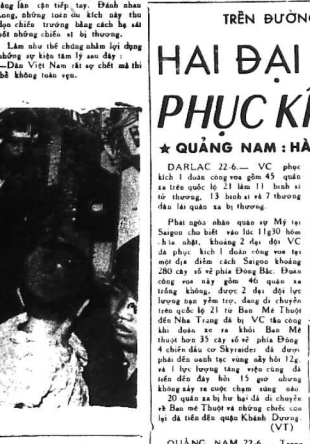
ng lần cận tiếp tay. Đánh nhau ong, nhưng toàn đu kích này thu ào chiến trường bằng cách bạ sát uốt những chiến sĩ bị thương.

Làm như thế chúng nhằm lợi dụng những sự kiện tâm lý sau đây :

—Dân Việt Nam rất sợ chết mà thi hể không toàn vẹn.

TRÊN ĐƯỜNG

HAI ĐẠI

PHỤC KÍ

★ QUẢNG NAM : HÀ

DARLAC 22-6.— VC phục kích 1 đoàn công voa gồm 45 quân xa trên quốc lộ 21 làm 11 binh sĩ tử thương, 13 binh sĩ và 7 thường dân lái quân xa bị thương.

Phát ngôn nhân quân sự Mỹ tại Saigon cho biết vào lúc 11g30 hôm qua nhật, khoảng 2 đại đội VC đã phục kích 1 đoàn công voa tại một địa điểm cách Saigon khoảng 280 cây số về phía Đông Bắc. Đoàn công voa này gồm 46 quân xa trống không, được 2 đại đội lực lượng bạn yểm trợ, đang di chuyển trên quốc lộ 21 từ Ban Mê Thuột đến Nha Trang đã bị VC tấn công khi đoàn xe rời khỏi Ban Mê thuột hơn 35 cây số về phía Đông. 4 chiến đấu cơ Skyraider đã được phái đến oanh tạc vùng này hồi 12g, và 1 lực lượng tăng viện cũng đã tiến đến đây hồi 15 giờ nhưng không xảy ra cuộc chạm súng nào. 20 quân xa bị hư hại đã di chuyển về Ban mê Thuột và những chiếc còn lại đã tiến đến quận Khánh Dương.

(VT)

QUẢNG NAM 22-6.— Trong